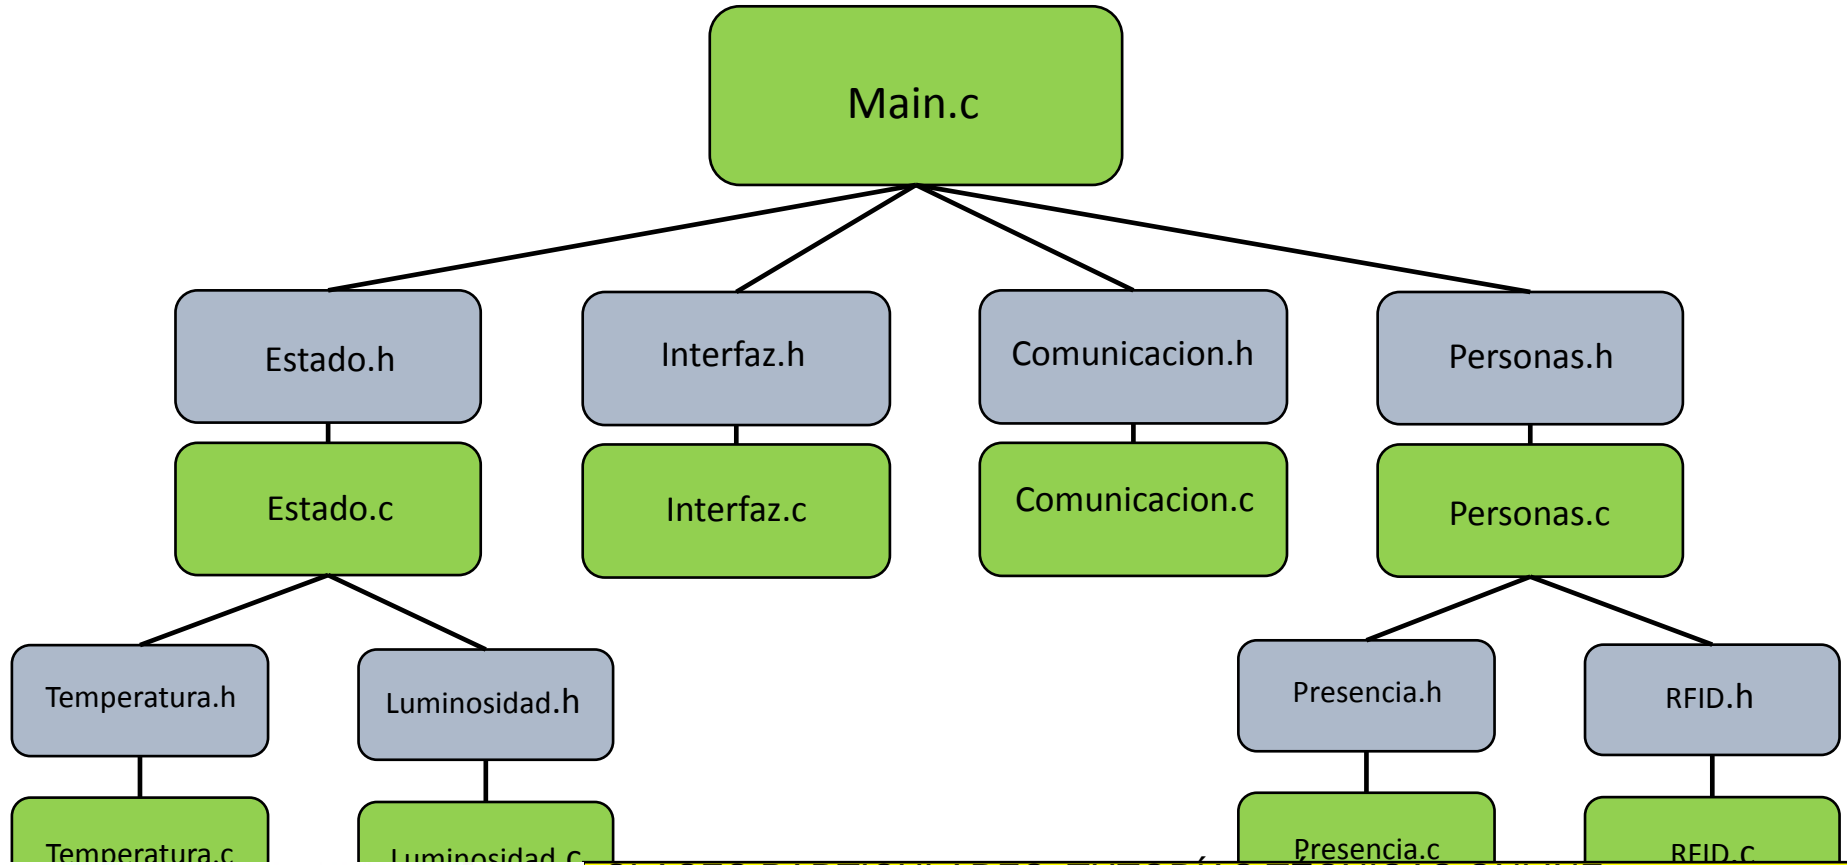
Main.c

Estado.h

Interfaz.h

Comunicacion.h

Personas.h

Estado.c

Interfaz.c

Comunicacion.c

Personas.c

Temperatura.h

Luminosidad.h

Presencia.h

RFID.h

Temperatura.c

Luminosidad.c

Presencia.c

RFID.c

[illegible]